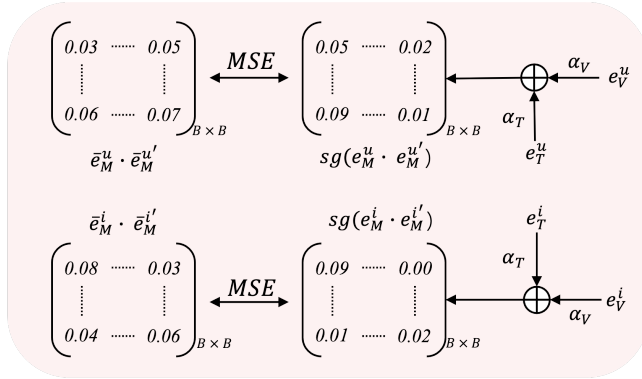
$\begin{pmatrix} 0.03 & \cdots & 0.05 \\ \vdots & & \vdots \\ 0.06 & \cdots & 0.07 \end{pmatrix}_{B \times B}$ $MSE$ $\begin{pmatrix} 0.05 & \cdots & 0.02 \\ \vdots & & \vdots \\ 0.09 & \cdots & 0.01 \end{pmatrix}_{B \times B}$ $\alpha_V$ $e_V^u$ $\alpha_T$ $e_T^u$

$\bar{e}_M^u \cdot \bar{e}_M^{u'}$ $sg(e_M^u \cdot e_M^{u'})$

$\bar{e}_M^i \cdot \bar{e}_M^{i'}$ $sg(e_M^i \cdot e_M^{i'})$ $e_T^i$ $\alpha_T$

$\begin{pmatrix} 0.08 & \cdots & 0.03 \\ \vdots & & \vdots \\ 0.04 & \cdots & 0.06 \end{pmatrix}_{B \times B}$ $MSE$ $\begin{pmatrix} 0.09 & \cdots & 0.00 \\ \vdots & & \vdots \\ 0.01 & \cdots & 0.02 \end{pmatrix}_{B \times B}$ $e_V^i$ $\alpha_V$